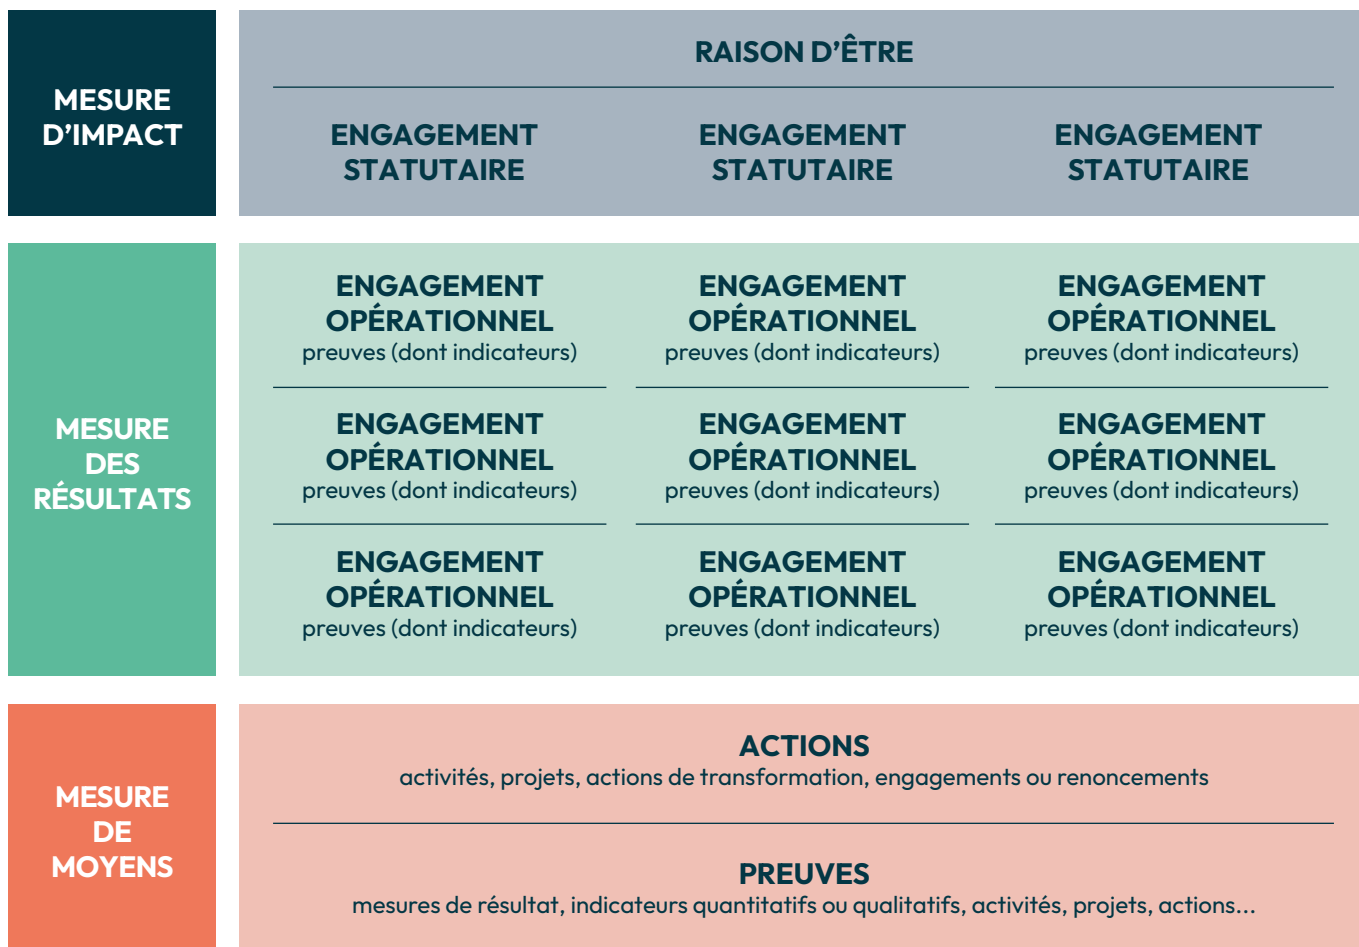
MESURE D’IMPACT

RAISON D’ÊTRE

ENGAGEMENT STATUTAIRE

ENGAGEMENT STATUTAIRE

ENGAGEMENT STATUTAIRE

MESURE DES RÉSULTATS

ENGAGEMENT OPÉRATIONNEL
preuves (dont indicateurs)

ENGAGEMENT OPÉRATIONNEL
preuves (dont indicateurs)

ENGAGEMENT OPÉRATIONNEL
preuves (dont indicateurs)

ENGAGEMENT OPÉRATIONNEL
preuves (dont indicateurs)

ENGAGEMENT OPÉRATIONNEL
preuves (dont indicateurs)

ENGAGEMENT OPÉRATIONNEL
preuves (dont indicateurs)

ENGAGEMENT OPÉRATIONNEL
preuves (dont indicateurs)

ENGAGEMENT OPÉRATIONNEL
preuves (dont indicateurs)

ENGAGEMENT OPÉRATIONNEL
preuves (dont indicateurs)

MESURE DE MOYENS

ACTIONS
activités, projets, actions de transformation, engagements ou renoncements

PREUVES
mesures de résultat, indicateurs quantitatifs ou qualitatifs, activités, projets, actions...